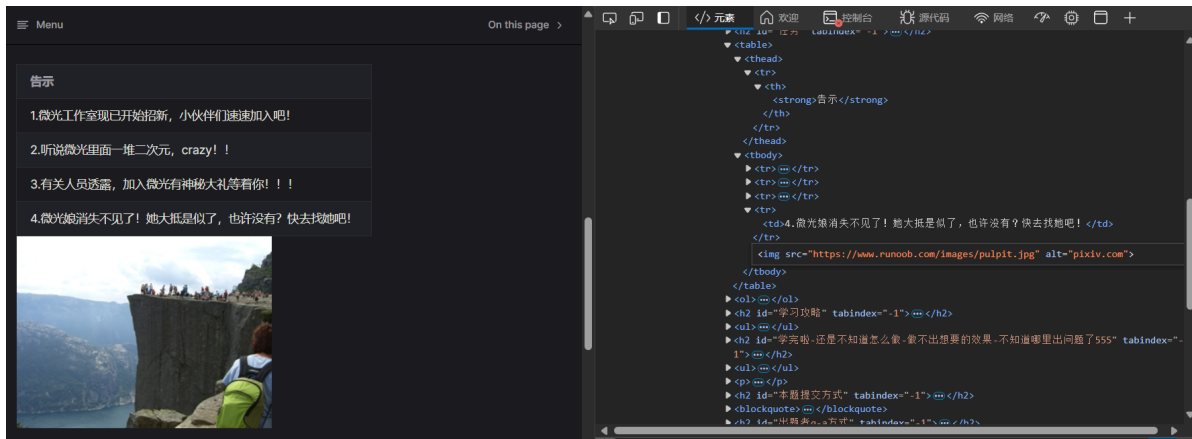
Menu

On this page >

| 告示 |
|---|
| 1.微光工作室现已开始招新，小伙伴们速速加入吧！ |
| 2.听说微光里面一堆二次元，crazy！！ |
| 3.有关人员透露，加入微光有神秘大礼等着你！！！ |
| 4.微光娘消失不见了！她大抵是似了，也许没有？快去找她吧！ |

</> 元素 欢迎 控制台 源代码 网络

<h2 id="任务" tabindex="-1">⋯</h2>
▼<table>
▼<thead>
▼<tr>
▼<th>
<strong>告示</strong>
</th>
</tr>
</thead>
▼<tbody>
▶<tr>⋯</tr>
▶<tr>⋯</tr>
▶<tr>⋯</tr>
▼<tr>
<td>4.微光娘消失不见了！她大抵是似了，也许没有？快去找她吧！</td>
</tr>
<img src="https://www.runoob.com/images/pulpit.jpg" alt="pixiv.com">
</tbody>
</table>
▶<ol>⋯</ol>
▶<h2 id="学习攻略" tabindex="-1">⋯</h2>
▶<ul>⋯</ul>
▶<h2 id="学完啦-还是不知道怎么做-做不出想要的效果-不知道哪里出问题了555" tabindex="-1">⋯</h2>
▶<ul>⋯</ul>
▶<p>⋯</p>
▶<h2 id="本题提交方式" tabindex="-1">⋯</h2>
▶<blockquote>⋯</blockquote>
▶<h2 id="出题者q-a方式" tabindex="-1">⋯</h2>